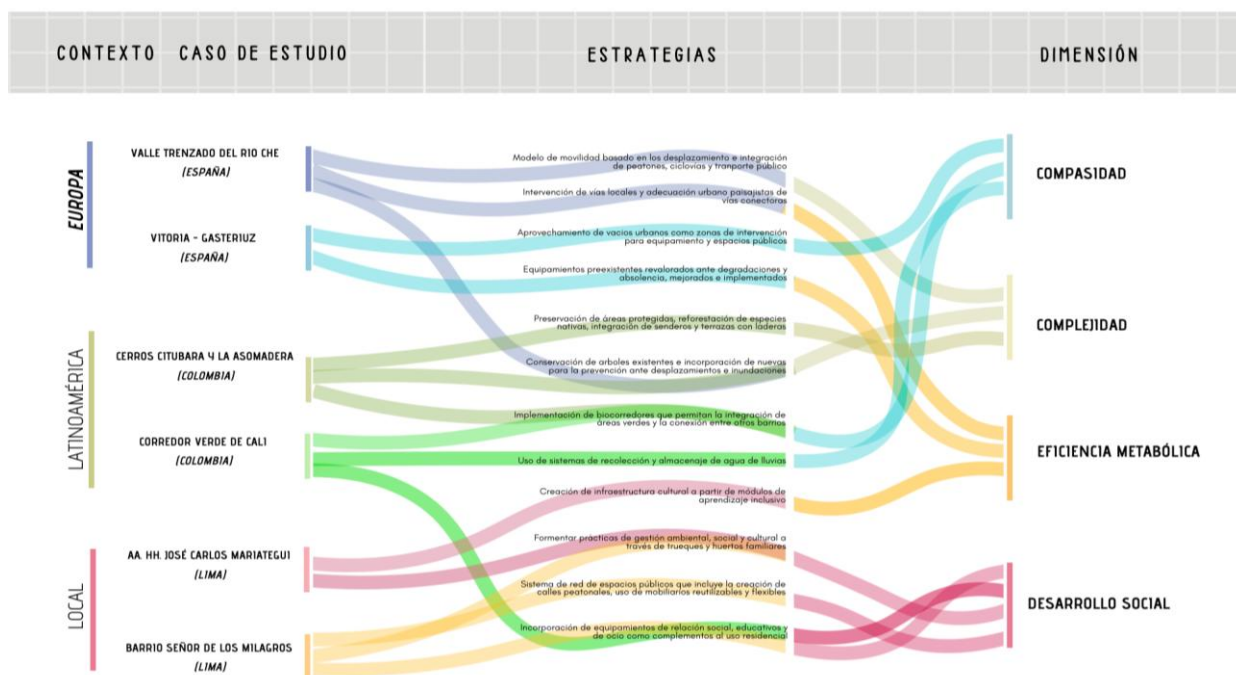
CONTEXTO CASO DE ESTUDIO

ESTRATEGIAS

DIMENSIÓN

EUROPA

VALLE TRENZADO DEL RIO CHE
(ESPAÑA)

VITORIA - GASTERIUZ
(ESPAÑA)

LATINOAMÉRICA

CERROS CITUBARA Y LA ASOMADERA
(COLOMBIA)

CORREDOR VERDE DE CALI
(COLOMBIA)

LOCAL

AA. HH. JOSÉ CARLOS MARIATEGUI
(LIMA)

BARRIO SEÑOR DE LOS MILAGROS
(LIMA)

Modelo de movilidad basado en los desplazamiento e integración de peatones, ciclovias y tranporte público

Intervención de vías locales y adecuación urbano paisajistas de vías conectoras

Aprovechamiento de vacios urbanos como zonas de intervención para equipamiento y espacios públicos

Equipamientos preexistentes revalorados ante degradaciones y obsolencia, mejorados e implementados

Preservación de áreas protegidas, reforestación de especies nativas, integración de senderos y terrazas con laderas

Conservación de arboles existentes e incorporación de nuevas para la prevención ante desplazamientos e inundaciones

Implementación de biocorredores que permitan la integración de áreas verdes y la conexión entre otros barrios

Uso de sistemas de recolección y almacenaje de agua de lluvias

Creación de infraestructura cultural a partir de módulos de aprendizaje inclusivo

Formentar practicas de gestión ambiental, social y cultural a través de trueques y huertos familiares

Sistema de red de espacios públicos que incluye la creación de calles peatonales, uso de mobiliarios reutilizables y flexibles

Incorporación de equipamientos de relación social, educativos y de ocio como complementos al uso residencial

COMPASIDAD

COMPLEJIDAD

EFICIENCIA METABÓLICA

DESARROLLO SOCIAL